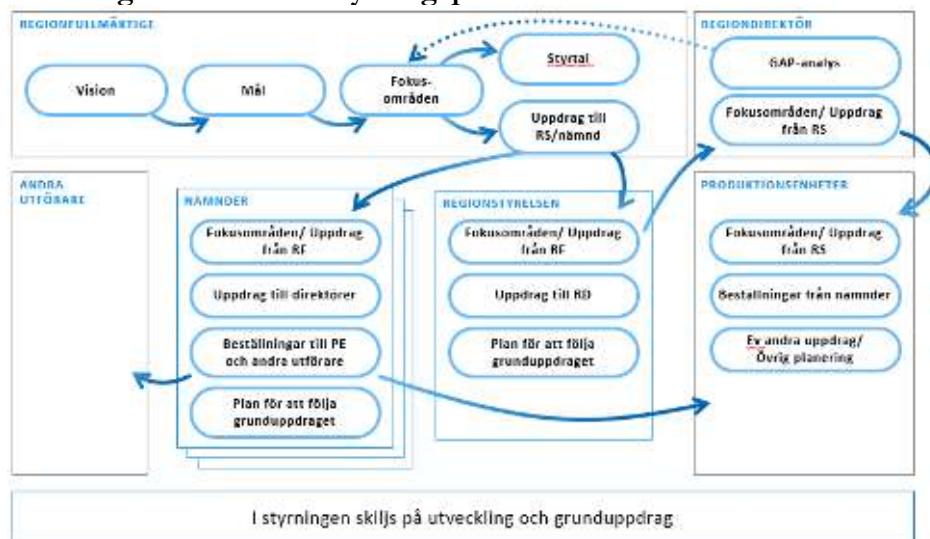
REGIONFULLMÄKTIGE

Vision

Mål

Fokusområden

Styrtal

Uppdrag till RS/nämnd

REGIONDIREKTÖR

GAP-analys

Fokusområden/ Uppdrag från RS

ANDRA UTFÖRARE

NÄMNDER

Fokusområden/ Uppdrag från RF

Uppdrag till direktörer

Beställningar till PE och andra utförare

Plan för att följa grunduppdraget

REGIONSTYRELSEN

Fokusområden/ Uppdrag från RF

Uppdrag till RD

Plan för att följa grunduppdraget

PRODUKTIONSENHETER

Fokusområden/ Uppdrag från RS

Beställningar från nämnder

Ev andra uppdrag/ Övrig planering

I styrningen skiljs på utveckling och grunduppdrag